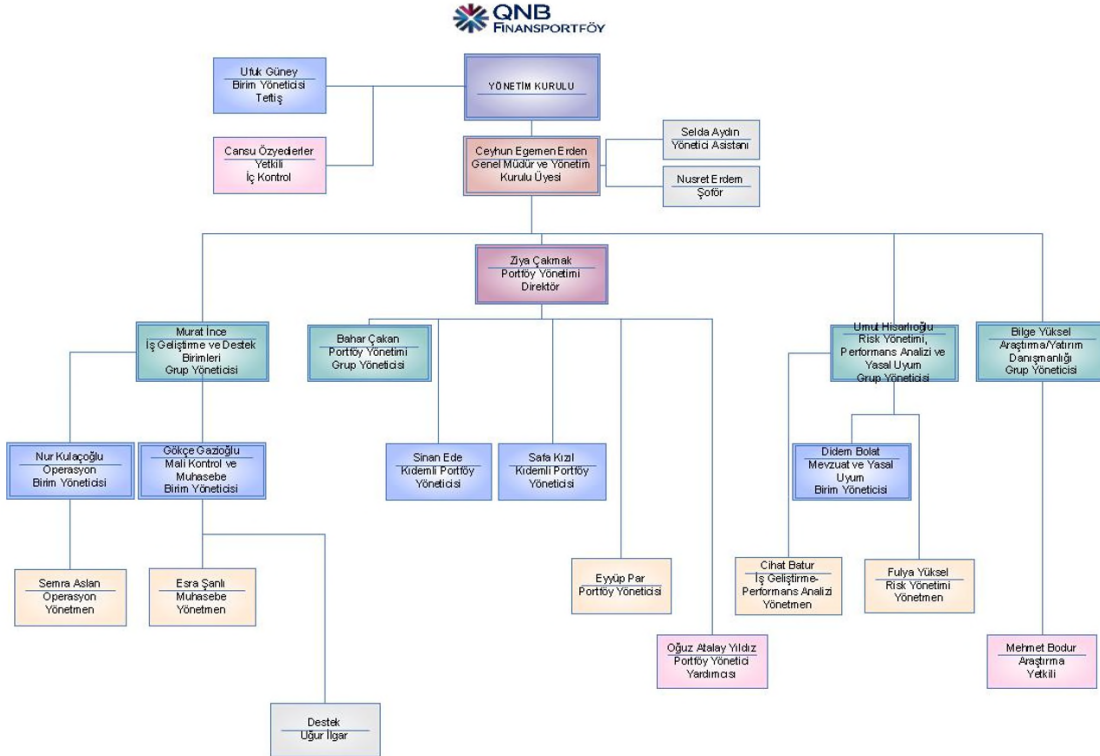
QNB FINANSPORTFÖY

YÖNETİM KURULU

Ufuk Güney
Birim Yöneticisi
Teftiş

Cansu Özyedierler
Yetkili
İç Kontrol

Ceyhun Egemen Erden
Genel Müdür ve Yönetim Kurulu Üyesi

Selda Aydın
Yönetici Asistanı

Nusret Erdem
Şoför

Ziya Çakmak
Portföy Yönetimi
Direktör

Murat İnce
İş Geliştirme ve Destek Birimleri
Grup Yöneticisi

Bahar Çakan
Portföy Yönetimi
Grup Yöneticisi

Umut Hisarlıoğlu
Risk Yönetimi, Performans Analizi ve Yasal Uyum
Grup Yöneticisi

Bilge Yüksel
Araştırma/Yatırım Danışmanlığı
Grup Yöneticisi

Nur Kulaçoğlu
Operasyon
Birim Yöneticisi

Gökçe Gazioğlu
Mali Kontrol ve Muhasebe
Birim Yöneticisi

Sinan Ede
Kıdemli Portföy Yöneticisi

Safa Kızıl
Kıdemli Portföy Yöneticisi

Didem Bolat
Mevzuat ve Yasal Uyum
Birim Yöneticisi

Semra Aslan
Operasyon
Yönetmen

Esra Şanlı
Muhasebe
Yönetmen

Eyyüp Par
Portföy Yöneticisi

Cihat Batur
İş Geliştirme-Performans Analizi
Yönetmen

Fulya Yüksel
Risk Yönetimi
Yönetmen

Oğuz Atalay Yıldız
Portföy Yönetici Yardımcısı

Mehmet Bodur
Araştırma
Yetkili

Destek
Uğur İlgar